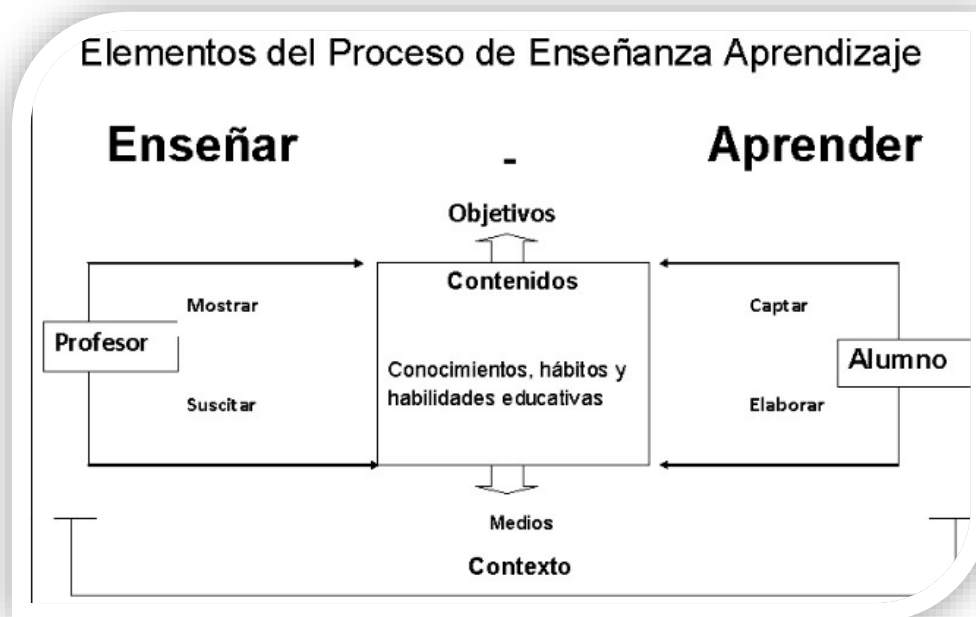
Elementos del Proceso de Enseñanza Aprendizaje

Enseñar - Aprender

Objetivos

Contenidos

Mostrar

Profesor

Suscitar

Conocimientos, hábitos y habilidades educativas

Captar

Alumno

Elaborar

Medios

Contexto